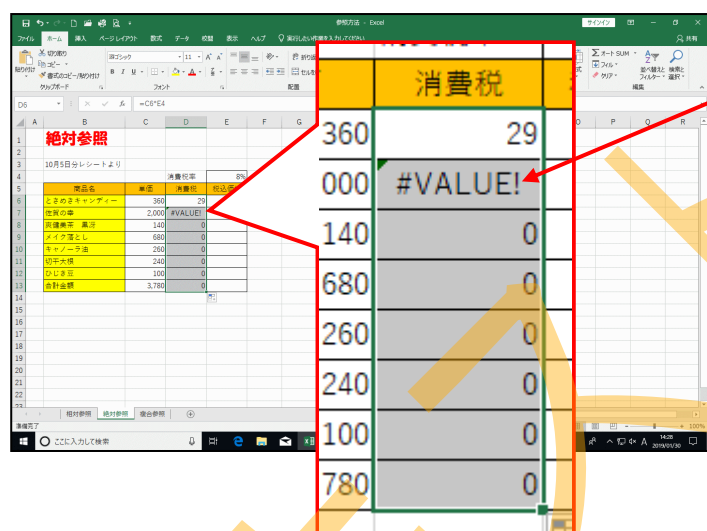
参照方法 - Excel

サインイン

ファイル ホーム 挿入 ページレイアウト 数式 データ 校閲 表示 ヘルプ 実行したい作業を入力してください

共有

切り取り
コピー
書式のコピー/貼り付け
貼り付け
クリップボード

游ゴシック 11 A A
B I U
フォント

配置

オート SUM
フィル
クリア
並べ替えとフィルター
検索と選択
編集

D6 =C6*E4

| | A | B | C | D | E | F | G |
|---|---|---|---|---|---|---|---|
| 1 | | 絶対参照 | | | | | |
| 2 | | | | | | | |
| 3 | | 10月5日分レシートより | | | | | |
| 4 | | | | 消費税率 | 8% | | |
| 5 | | 商品名 | 単価 | 消費税 | 税込価格 | | |
| 6 | | ときめきキャンディー | 360 | 29 | | | |
| 7 | | 佐賀の華 | 2,000 | #VALUE! | | | |
| 8 | | 炭焼煎餅 黒汐 | 140 | 0 | | | |
| 9 | | メイク落とし | 680 | 0 | | | |
| 10 | | キャノーラ油 | 260 | 0 | | | |
| 11 | | 切干大根 | 240 | 0 | | | |
| 12 | | ひじき豆 | 100 | 0 | | | |
| 13 | | 合計金額 | 3,780 | 0 | | | |

相対参照 絶対参照 複合参照

準備完了

ここに入力して検索

14:28
2019/01/30

100%

| | 消費税 |
|---|---|
| 360 | 29 |
| 000 | #VALUE! |
| 140 | 0 |
| 680 | 0 |
| 260 | 0 |
| 240 | 0 |
| 100 | 0 |
| 780 | 0 |